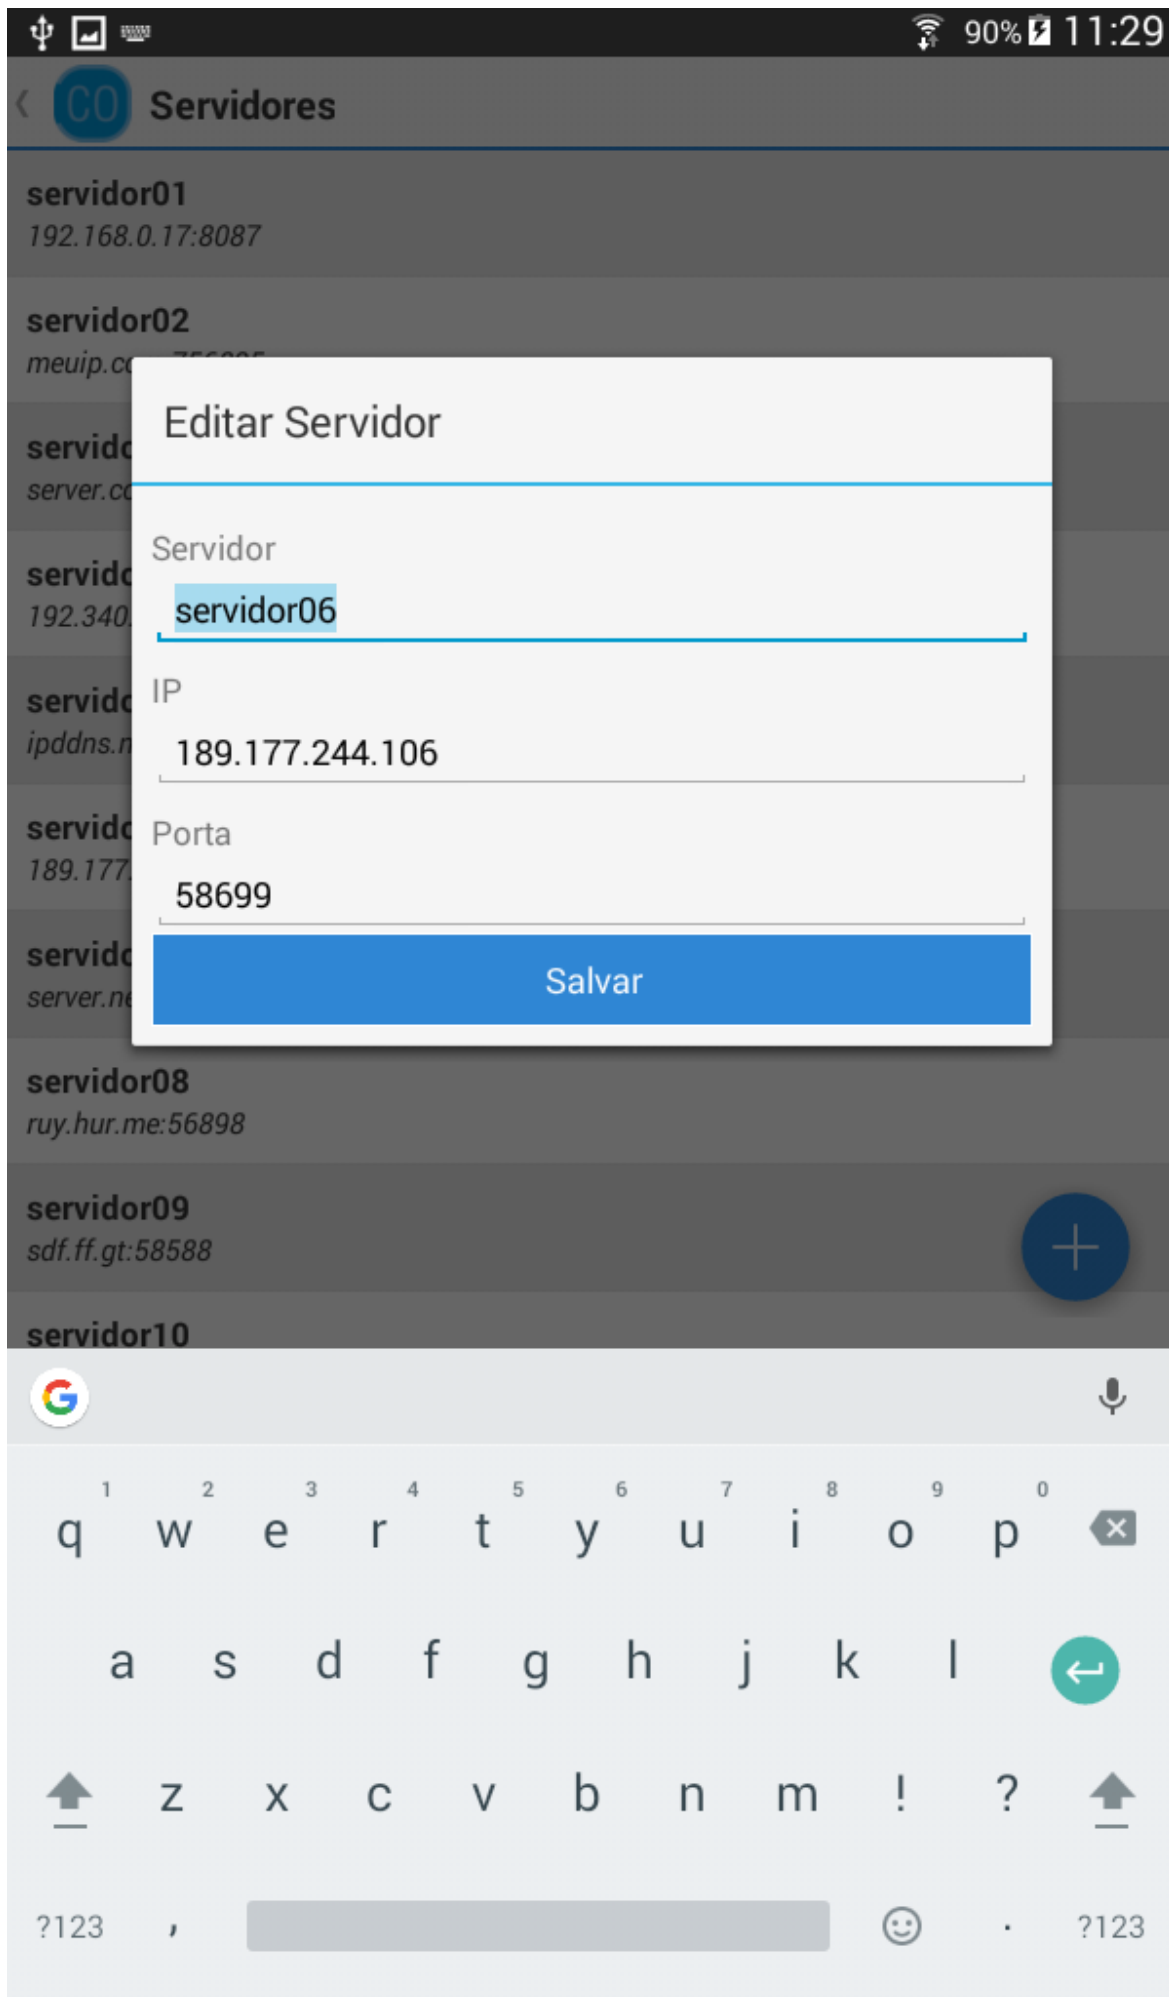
90% 11:29

CO Servidores

servidor01
192.168.0.17:8087

servidor02
meuip.c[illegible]

servid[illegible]
server.c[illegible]

servid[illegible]
192.340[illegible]

servid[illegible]
ipddns.n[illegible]

servid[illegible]
189.177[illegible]

servid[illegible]
server.ne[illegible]

Editar Servidor

Servidor
servidor06

IP
189.177.244.106

Porta
58699

Salvar

servidor08
ruy.hur.me:56898

servidor09
sdf.ff.gt:58588

servidor10

1 2 3 4 5 6 7 8 9 0
q w e r t y u i o p
a s d f g h j k l
z x c v b n m ! ?
?123 , . ?123